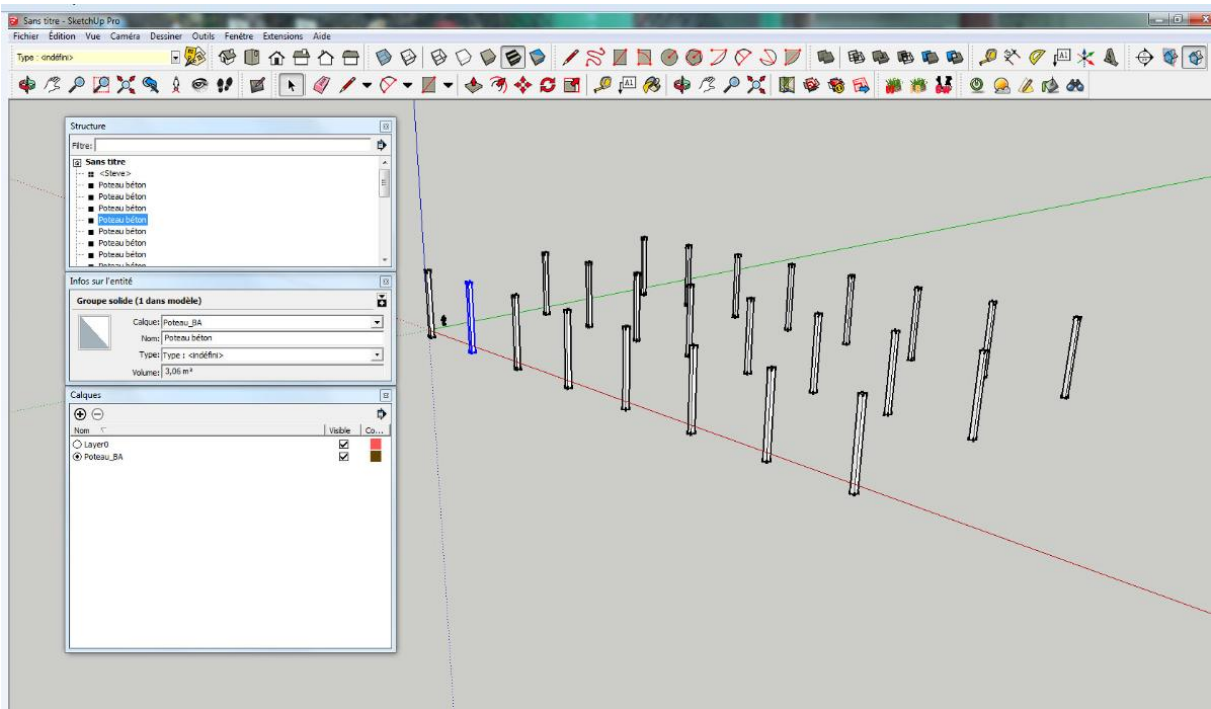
Sans titre - SketchUp Pro

Fichier Édition Vue Caméra Dessiner Outils Fenêtre Extensions Aide

Type : <indéfini>

Structure

Filtre:

Sans titre
<Steve>
Poteau béton
Poteau béton
Poteau béton
Poteau béton
Poteau béton
Poteau béton
Poteau béton

Infos sur l'entité

Groupe solide (1 dans modèle)

Calque: Poteau_BA
Nom: Poteau béton
Type: Type : <indéfini>
Volume: 3,06 m³

Calques

| Nom | Visible | Co... |
|---|---|---|
| Layer0 | ☑ | |
| Poteau_BA | ☑ | |